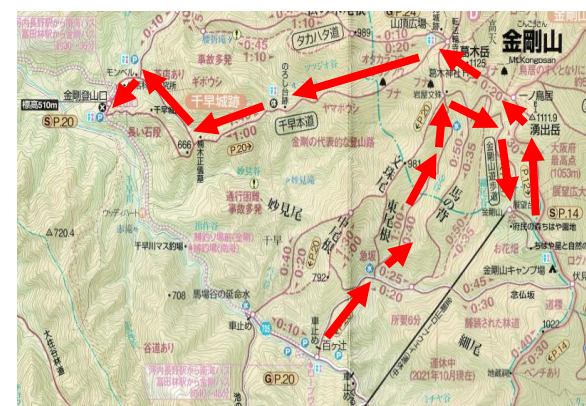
河内長野駅から南海バス
富田林駅から金剛バス
金剛山
こんごうさん
Mt.Kongosan
タカハタ道
山頂広場
葛木岳
1125
葛木神社
一ノ鳥居
湧出岳
1111.9
大阪府最高点
(1053m)
展望台
989
0:20
0:10
0:15
0:20
0:25
0:35
0:30
0:40
0:50
0:25
0:20
0:15
0:25
0:15
金剛登山口
標高510m
P.20
モンベル
千早城跡
千早本道
のろし台跡
長い石段
666
楠木正成墓
P.20
金剛の代表的な登山路
事故多発
通行困難、事故多発
妙見尾
千早
ウヅイツハーエ
720.4
千早川マス釣場
708
馬場谷の延命水
大住谷林道
谷道あり
河内長野駅から南海バス
富田林駅から金剛バス
車止め
百ヶ辻
P.20
ギボウシ
ヤマボウシ
チゴユリ
ブナ
文殊尾根
東尾根
尼の背
中尾根
岩屋文殊
981
792
念仏坂
伏見峠
P.14
P.14
金剛山キャンプ場
府民の森ちはや園地
ちはや星と自然のミュージアム
お花畑
念仏坂
1022
ベンチあり
所要6分
細尾
運休中
(2021年10月現在)
金剛山ロープウェイ
解説された林道
0:40
0:35